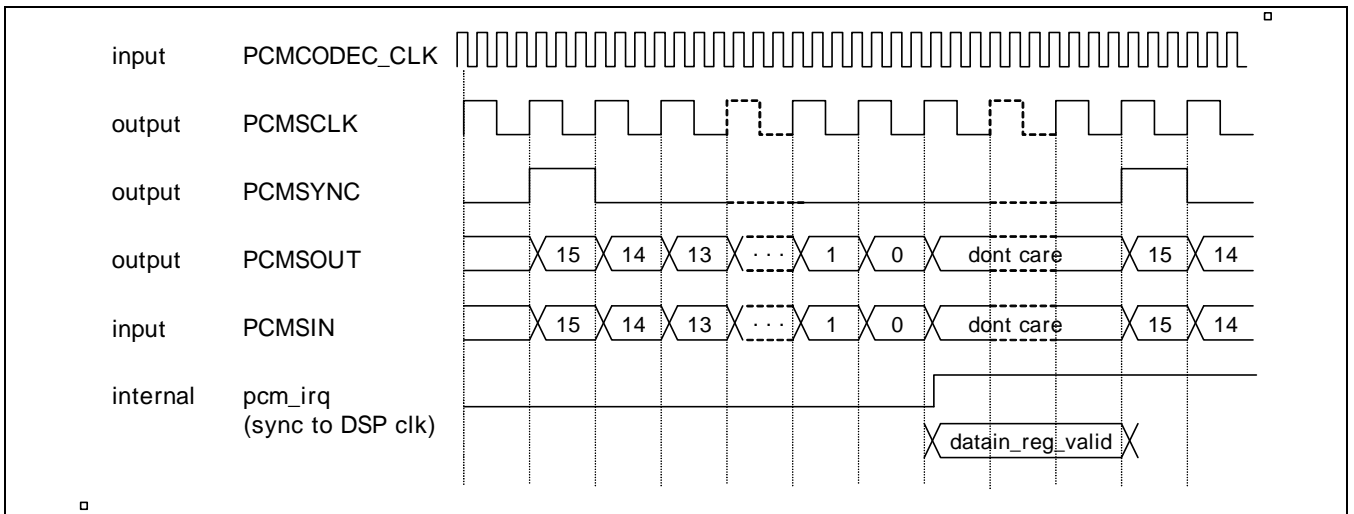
input PCMCODEC_CLK

output PCMSCLK

output PCMSYNC

output PCMSOUT 15 14 13 · · · 1 0 dont care 15 14

input PCMSIN 15 14 13 · · · 1 0 dont care 15 14

internal pcm_irq (sync to DSP clk)

datain_reg_valid